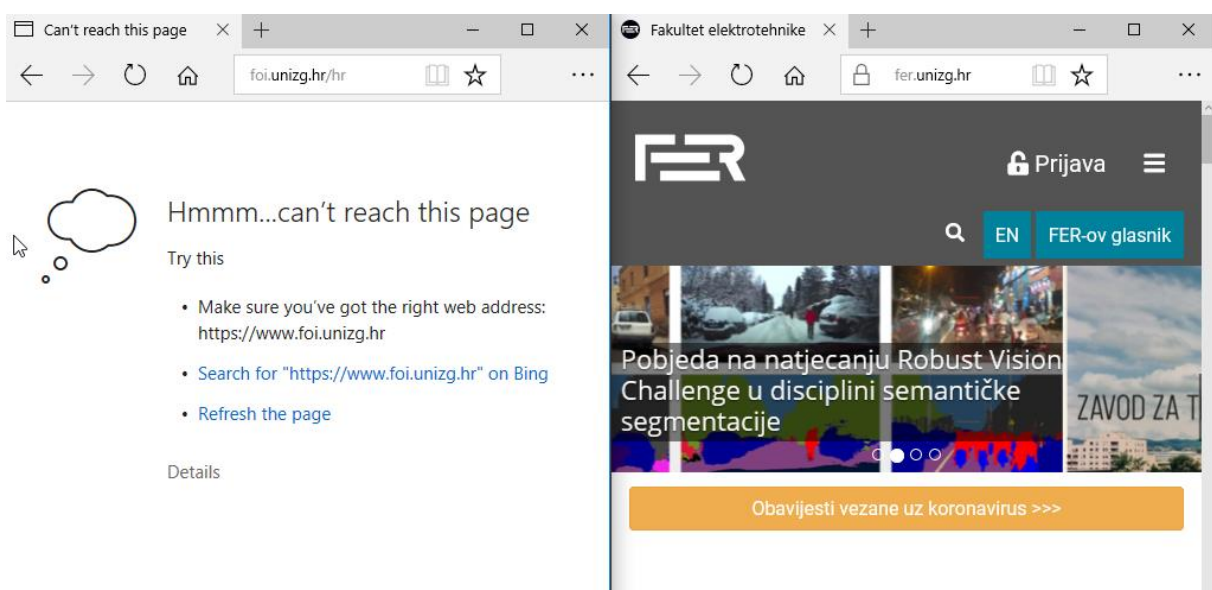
Can't reach this page

foi.unizg.hr/hr

Hmmm...can't reach this page

Try this

• Make sure you've got the right web address: https://www.foi.unizg.hr

• Search for "https://www.foi.unizg.hr" on Bing

• Refresh the page

Details

Fakultet elektrotehnike

fer.unizg.hr

FER

Prijava

EN

FER-ov glasnik

Pobjeda na natjecanju Robust Vision Challenge u disciplini semantičke segmentacije

ZAVOD ZA T

Obavijesti vezane uz koronavirus >>>